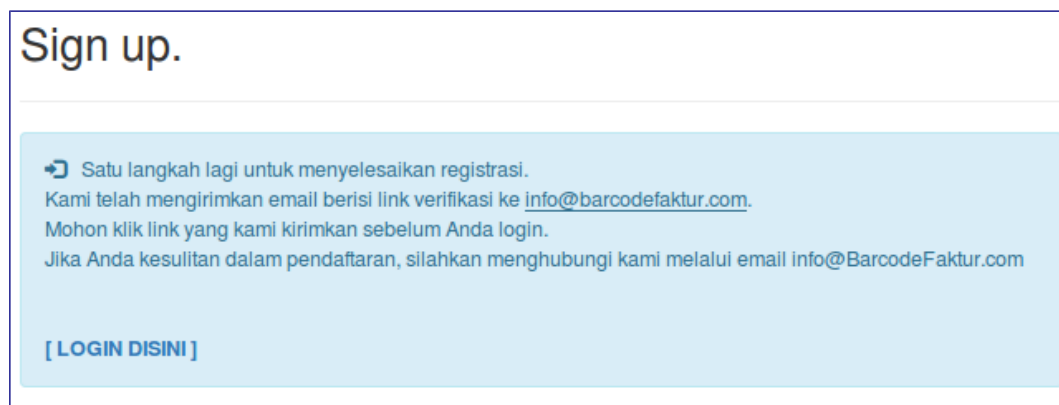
Sign up.

Satu langkah lagi untuk menyelesaikan registrasi.
Kami telah mengirimkan email berisi link verifikasi ke info@barcodefaktur.com.
Mohon klik link yang kami kirimkan sebelum Anda login.
Jika Anda kesulitan dalam pendaftaran, silahkan menghubungi kami melalui email info@BarcodeFaktur.com

[ LOGIN DISINI ]